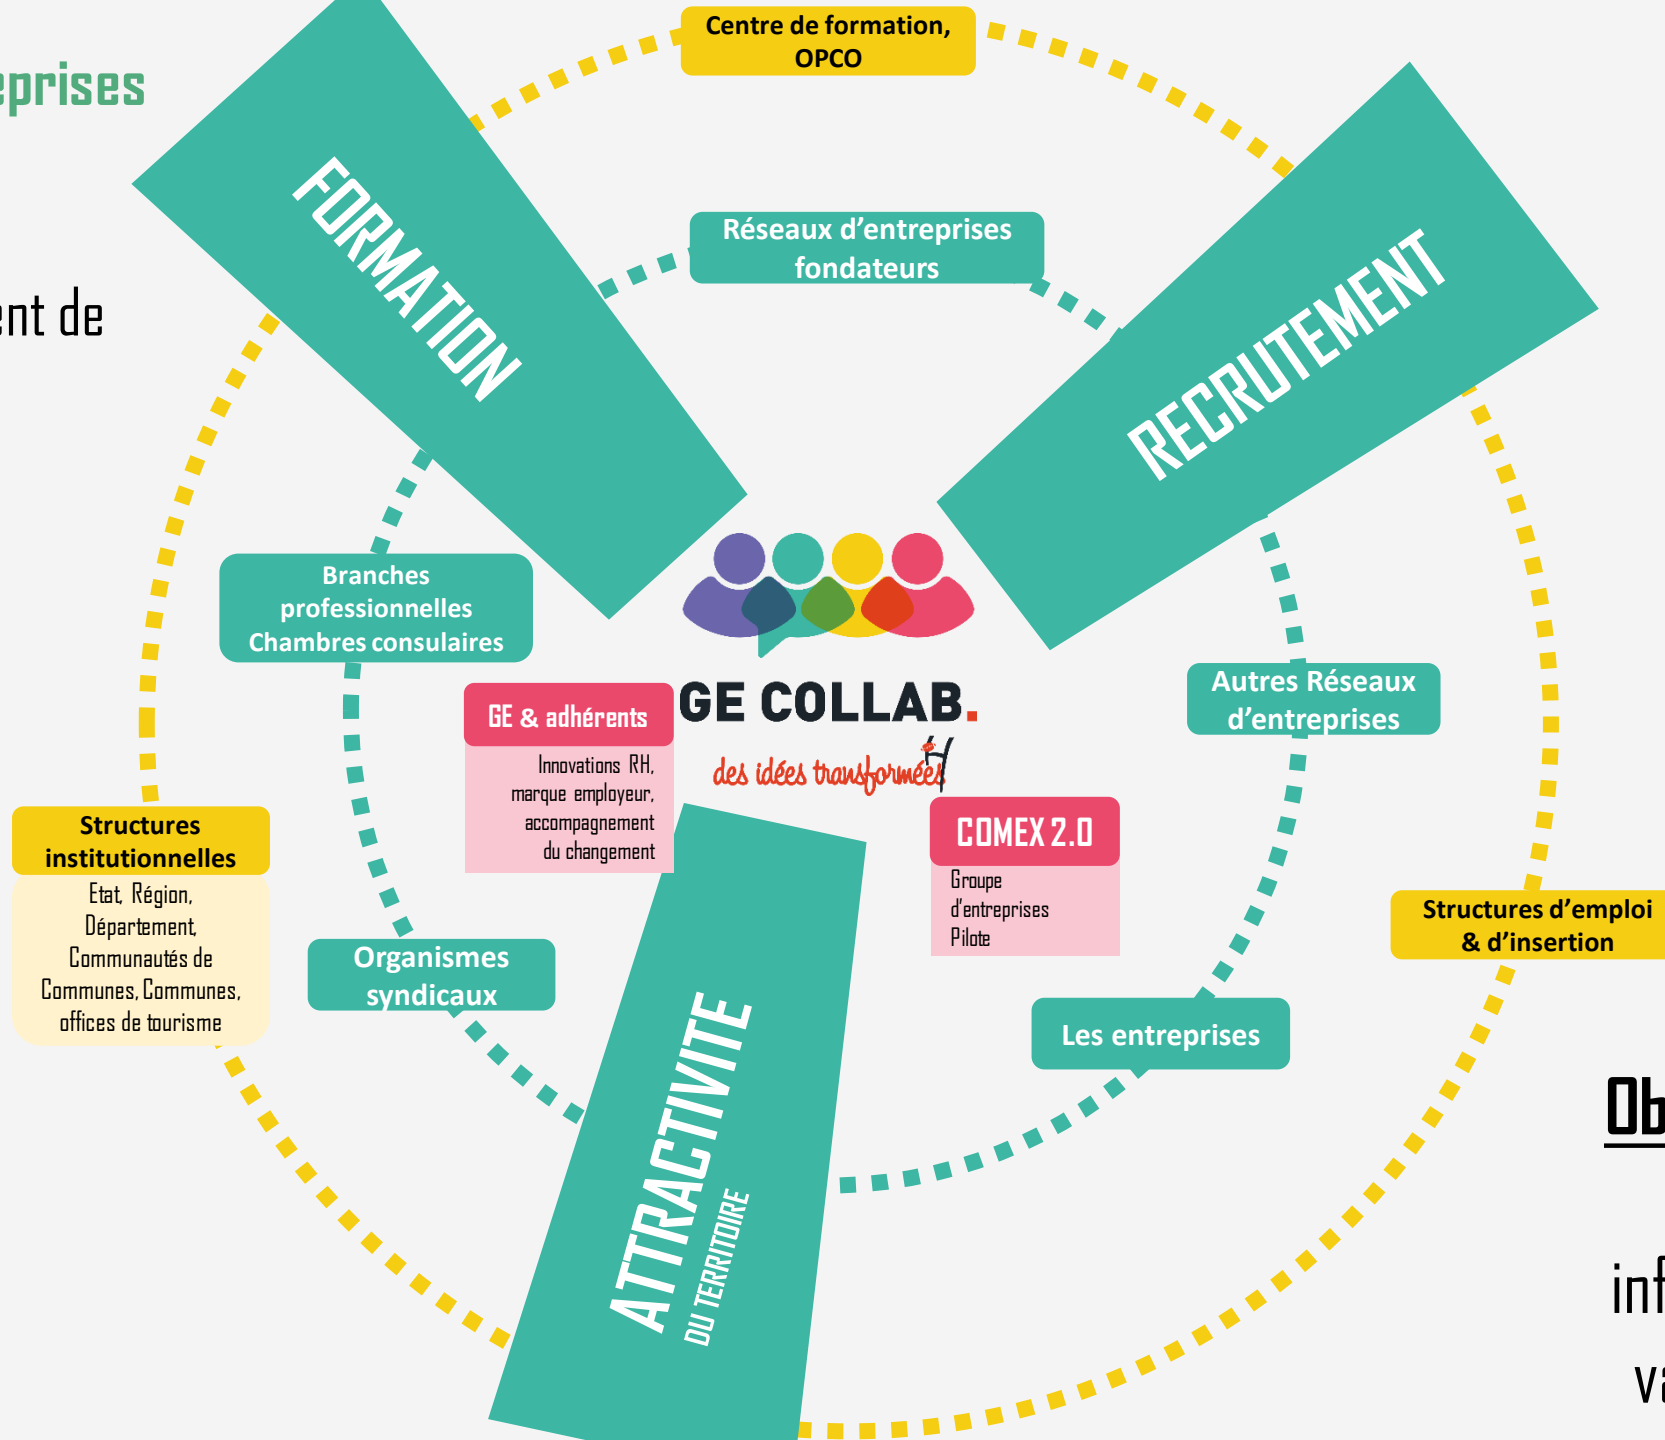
eprises

ent de

Centre de formation, OPCO

FORMATION

Réseaux d'entreprises fondateurs

RECRUTEMENT

Branches professionnelles Chambres consulaires

GE COLLAB.

des idées transformées

GE & adhérents

Innovations RH, marque employeur, accompagnement du changement

Autres Réseaux d'entreprises

Structures institutionnelles

Etat, Région, Département, Communautés de Communes, Communes, offices de tourisme

COMEX 2.0

Groupe d'entreprises Pilote

Structures d'emploi & d'insertion

Organismes syndicaux

Les entreprises

ATTRACTIVITE DU TERRITOIRE

Ob

inf

va